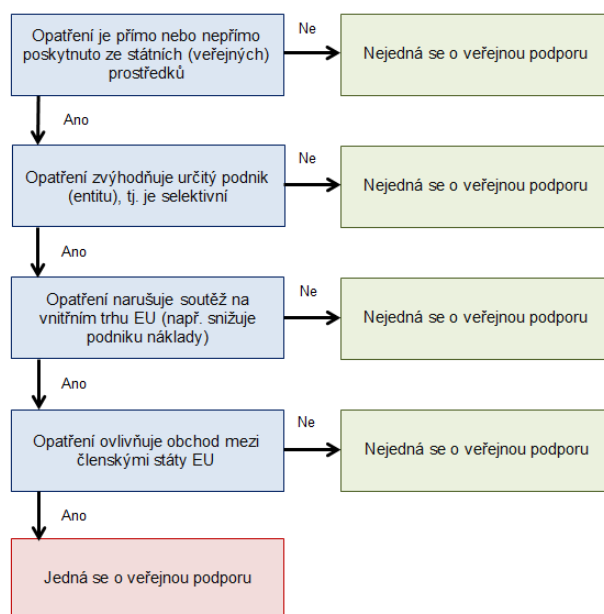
Opatření je přímo nebo nepřímo poskytnuto ze státních (veřejných) prostředků

Ne

Nejedná se o veřejnou podporu

Ano

Opatření zvýhodňuje určitý podnik (entitu), tj. je selektivní

Ne

Nejedná se o veřejnou podporu

Ano

Opatření narušuje soutěž na vnitřním trhu EU (např. snižuje podniku náklady)

Ne

Nejedná se o veřejnou podporu

Ano

Opatření ovlivňuje obchod mezi členskými státy EU

Ne

Nejedná se o veřejnou podporu

Ano

Jedná se o veřejnou podporu